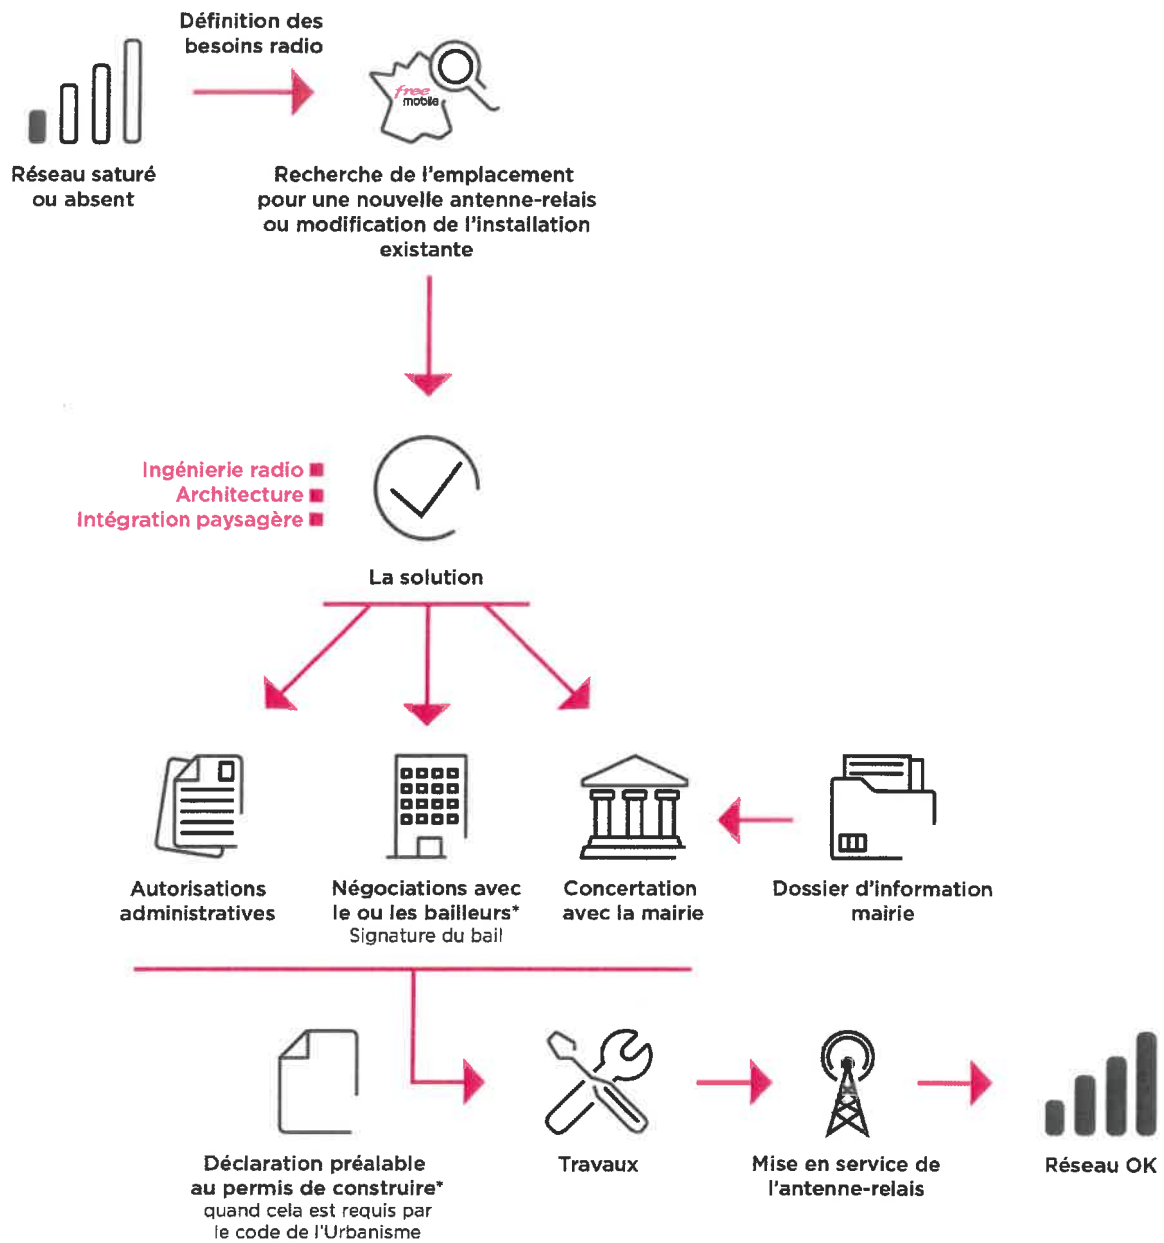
Définition des besoins radio

Réseau saturé ou absent

free mobile

Recherche de l'emplacement pour une nouvelle antenne-relais ou modification de l'installation existante

Ingénierie radio
Architecture
Intégration paysagère

La solution

Autorisations administratives

Négociations avec le ou les bailleurs*
Signature du bail

Concertation avec la mairie

Dossier d'information mairie

Déclaration préalable au permis de construire*
quand cela est requis par le code de l'Urbanisme

Travaux

Mise en service de l'antenne-relais

Réseau OK